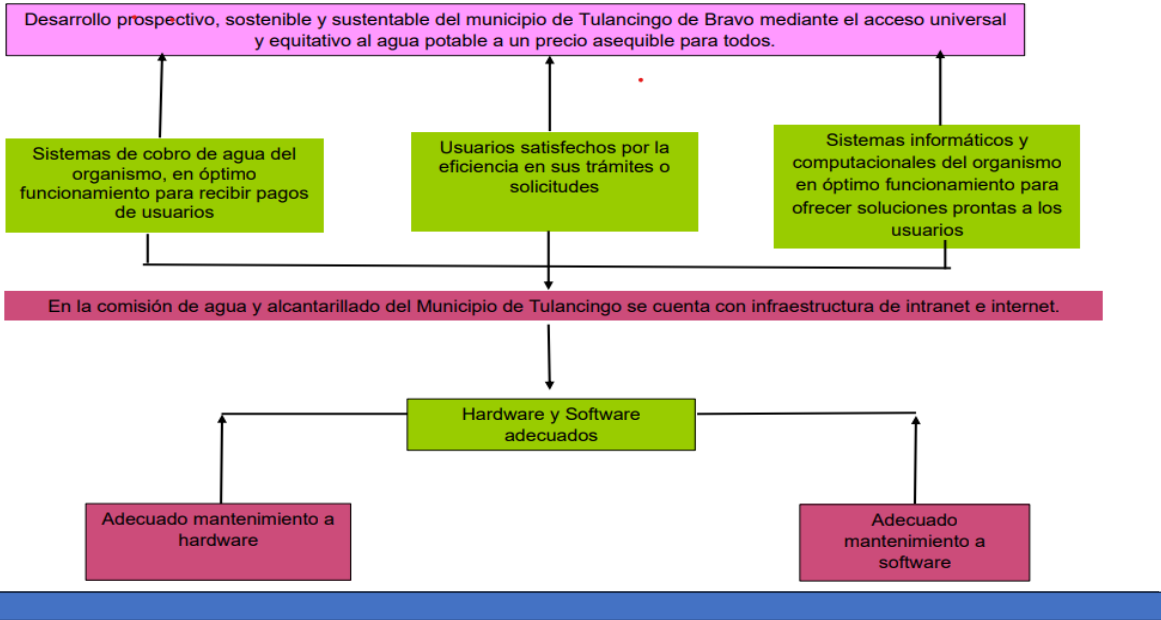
Desarrollo prospectivo, sostenible y sustentable del municipio de Tulancingo de Bravo mediante el acceso universal y equitativo al agua potable a un precio asequible para todos.

Sistemas de cobro de agua del organismo, en óptimo funcionamiento para recibir pagos de usuarios

Usuarios satisfechos por la eficiencia en sus trámites o solicitudes

Sistemas informáticos y computacionales del organismo en óptimo funcionamiento para ofrecer soluciones prontas a los usuarios

En la comisión de agua y alcantarillado del Municipio de Tulancingo se cuenta con infraestructura de intranet e internet.

Hardware y Software adecuados

Adecuado mantenimiento a hardware

Adecuado mantenimiento a software